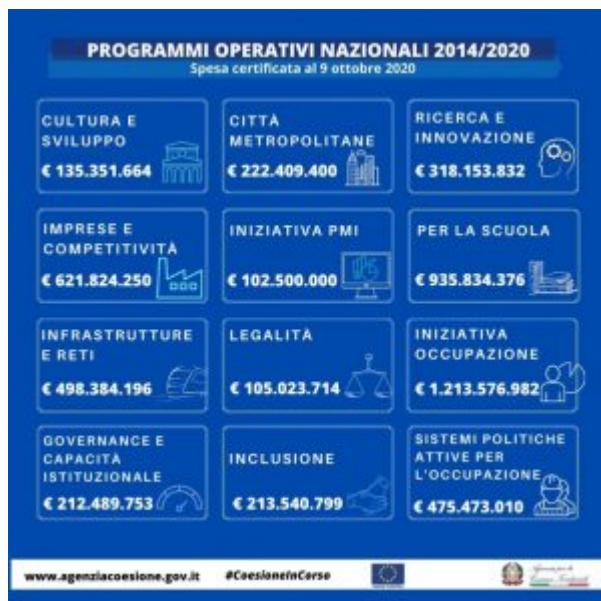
PROGRAMMI OPERATIVI NAZIONALI 2014/2020
Spesa certificata al 9 ottobre 2020

CULTURA E SVILUPPO
€ 135.351.664

CITTÀ METROPOLITANE
€ 222.409.400

RICERCA E INNOVAZIONE
€ 318.153.832

IMPRESE E COMPETITIVITÀ
€ 621.824.250

INIZIATIVA PMI
€ 102.500.000

PER LA SCUOLA
€ 935.834.376

INFRASTRUTTURE E RETI
€ 498.384.196

LEGALITÀ
€ 105.023.714

INIZIATIVA OCCUPAZIONE
€ 1.213.576.982

GOVERNANCE E CAPACITÀ ISTITUZIONALE
€ 212.489.753

INCLUSIONE
€ 213.540.799

SISTEMI POLITICHE ATTIVE PER L'OCCUPAZIONE
€ 475.473.010

www.agenziacoesione.gov.it #CoesioneInCorso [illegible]